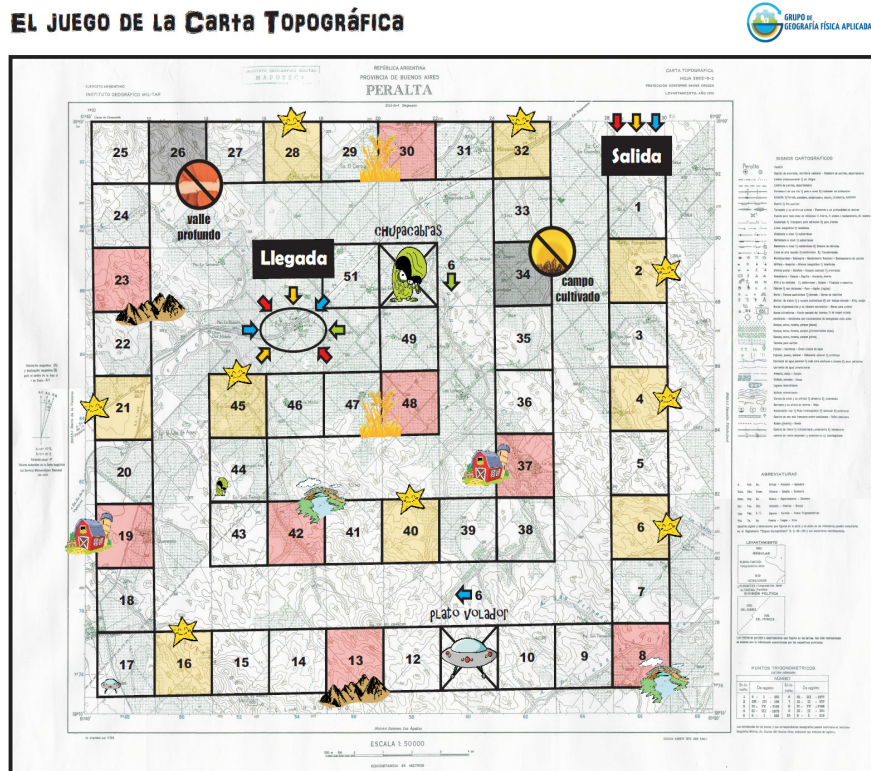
El juego de la Carta Topográfica

GRUPO DE GEOGRAFÍA FÍSICA APLICADA

INSTITUTO GEOGRÁFICO MILITAR

REPÚBLICA ARGENTINA
PROVINCIA DE BUENOS AIRES
PERALTA

CARTA TOPOGRÁFICA

Salida

1

2

3

4

5

6

7

8

9

10

11

12

13

14

15

16

17

18

19

20

21

22

23

24

25

26

27

28

29

30

31

32

33

34

35

36

37

38

39

40

41

42

43

44

45

46

47

48

49

51

valle profundo

Llegada

Chupacabras

6

campo cultivado

6

Plato Volador

SIGNOS CARTOGRÁFICOS

ABREVIATURAS

LEVANTAMIENTO

PUNTOS TRIGONOMÉTRICOS

ESCALA 1: 50000